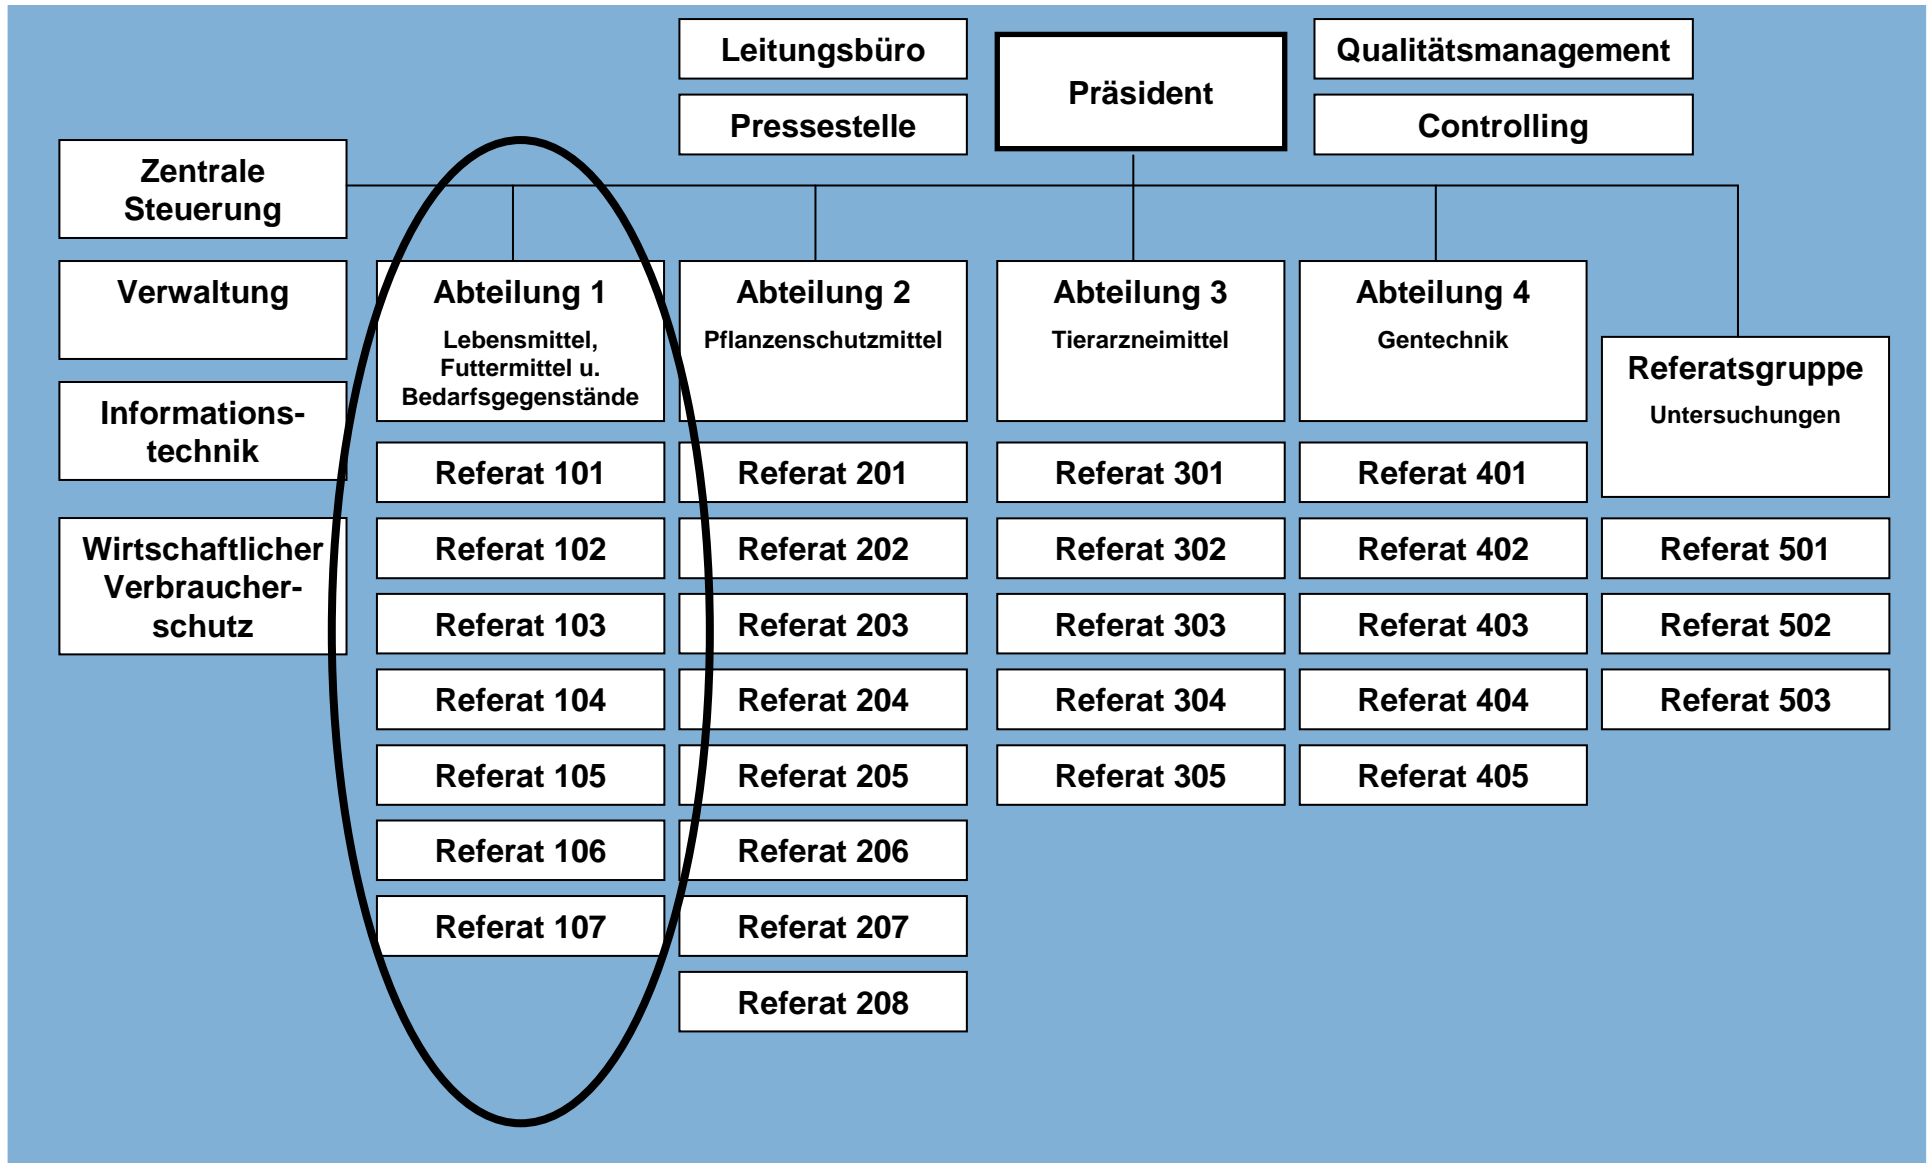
Leitungsbüro

Pressestelle

Präsident

Qualitätsmanagement

Controlling

Zentrale Steuerung

Verwaltung

Informationstechnik

Wirtschaftlicher Verbraucherschutz

Abteilung 1
Lebensmittel, Futtermittel u. Bedarfsgegenstände

Referat 101
Referat 102
Referat 103
Referat 104
Referat 105
Referat 106
Referat 107

Abteilung 2
Pflanzenschutzmittel

Referat 201
Referat 202
Referat 203
Referat 204
Referat 205
Referat 206
Referat 207
Referat 208

Abteilung 3
Tierarzneimittel

Referat 301
Referat 302
Referat 303
Referat 304
Referat 305

Abteilung 4
Gentechnik

Referat 401
Referat 402
Referat 403
Referat 404
Referat 405

Referatsgruppe
Untersuchungen

Referat 501
Referat 502
Referat 503